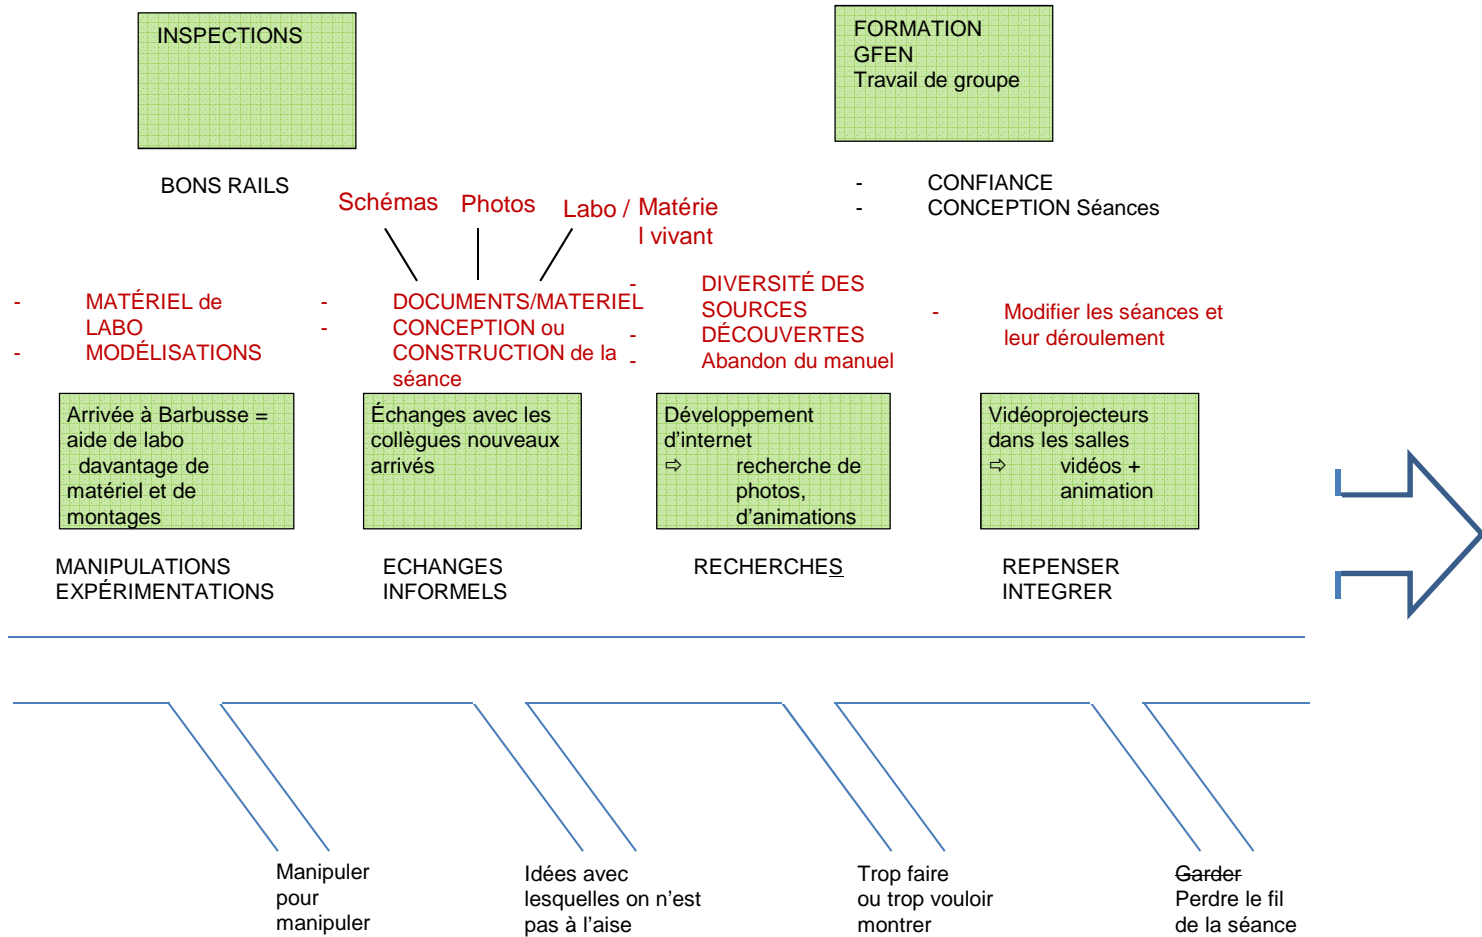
INSPECTIONS

FORMATION
GFEN
Travail de groupe

BONS RAILS

- CONFIANCE
- CONCEPTION Séances

Schémas Photos Labo / Matériel vivant

- MATÉRIEL de LABO
- MODÉLISATIONS

- DOCUMENTS/MATERIEL
- CONCEPTION ou CONSTRUCTION de la séance

- DIVERSITÉ DES SOURCES
- DÉCOUVERTES
- Abandon du manuel

- Modifier les séances et leur déroulement

Arrivée à Barbusse = aide de labo
. davantage de matériel et de montages

Échanges avec les collègues nouveaux arrivés

Développement d'internet
⇨ recherche de photos, d'animations

Vidéoprojecteurs dans les salles
⇨ vidéos + animation

MANIPULATIONS
EXPÉRIMENTATIONS

ECHANGES
INFORMELS

RECHERCHES

REPENSER
INTEGRER

Manipuler pour manipuler

Idées avec lesquelles on n'est pas à l'aise

Trop faire ou trop vouloir montrer

~~Garder~~
Perdre le fil de la séance